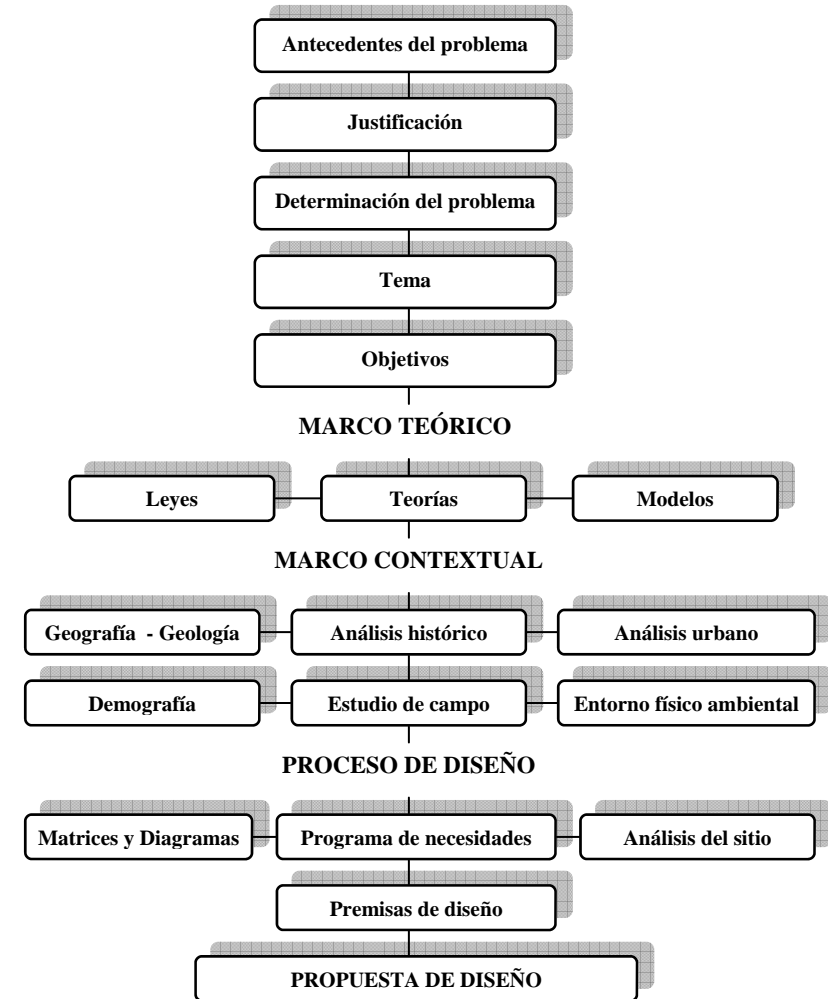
Antecedentes del problema

Justificación

Determinación del problema

Tema

Objetivos

MARCO TEÓRICO

Leyes

Teorías

Modelos

MARCO CONTEXTUAL

Geografía - Geología

Análisis histórico

Análisis urbano

Demografía

Estudio de campo

Entorno físico ambiental

PROCESO DE DISEÑO

Matrices y Diagramas

Programa de necesidades

Análisis del sitio

Premisas de diseño

PROPUESTA DE DISEÑO